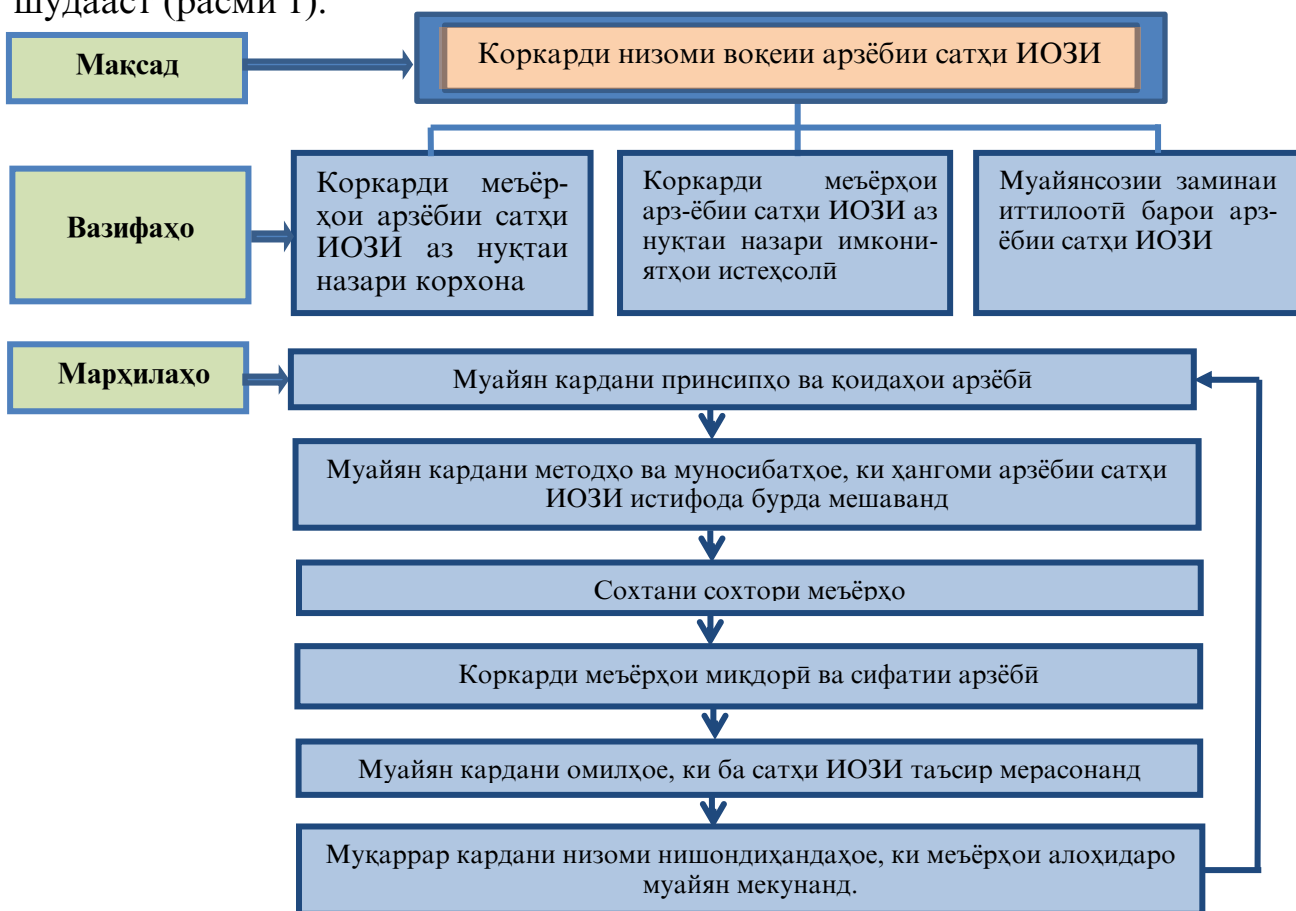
шудааст (расми 1).

Мақсад

Коркарди низоми воқеии арзёбии сатҳи ИОЗИ

Вазифаҳо

Коркарди меъёрҳои арзёбии сатҳи ИОЗИ аз нуқтаи назари корхона

Коркарди меъёрҳои арзёбии сатҳи ИОЗИ аз нуқтаи назари имкониятҳои истеҳсолӣ

Муайянсозии заминаи иттилоотӣ барои арзёбии сатҳи ИОЗИ

Марҳилаҳо

Муайян кардани принсипҳо ва қоидаҳои арзёбӣ

Муайян кардани методҳо ва муносибатҳое, ки ҳангоми арзёбии сатҳи ИОЗИ истифода бурда мешаванд

Сохтани сохтори меъёрҳо

Коркарди меъёрҳои миқдорӣ ва сифатии арзёбӣ

Муайян кардани омилҳое, ки ба сатҳи ИОЗИ таъсир мерасонанд

Муқаррар кардани низоми нишондиҳандаҳое, ки меъёрҳои алоҳидаро муайян мекунанд.